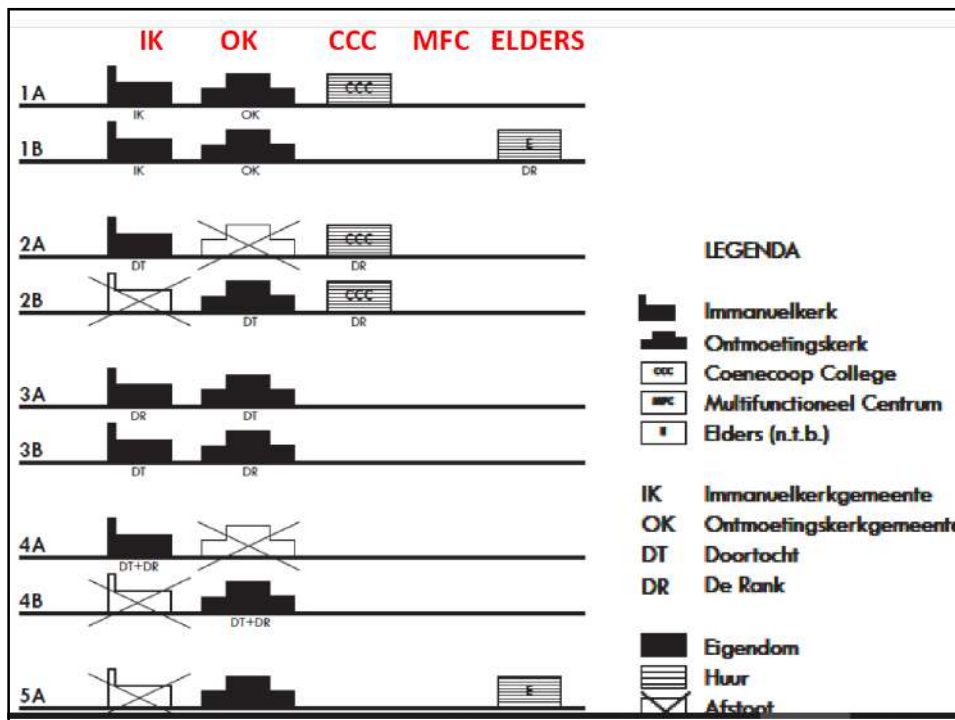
IK OK CCC MFC ELDERS

1A IK OK CCC

1B IK OK E DR

2A DT CCC DR

2B DT CCC DR

3A DR DT

3B DT DR

4A DT+DR

4B DT+DR

5A E

LEGENDA

Immanuelkerk
Ontmoetingskerk
CCC Coenecoop College
MFC Multifunctioneel Centrum
E Elders (n.t.b.)

IK Immanuelkerkgemeente
OK Ontmoetingskerkgemeente
DT Doortocht
DR De Rank

Eigendom
Huur
Afstoot